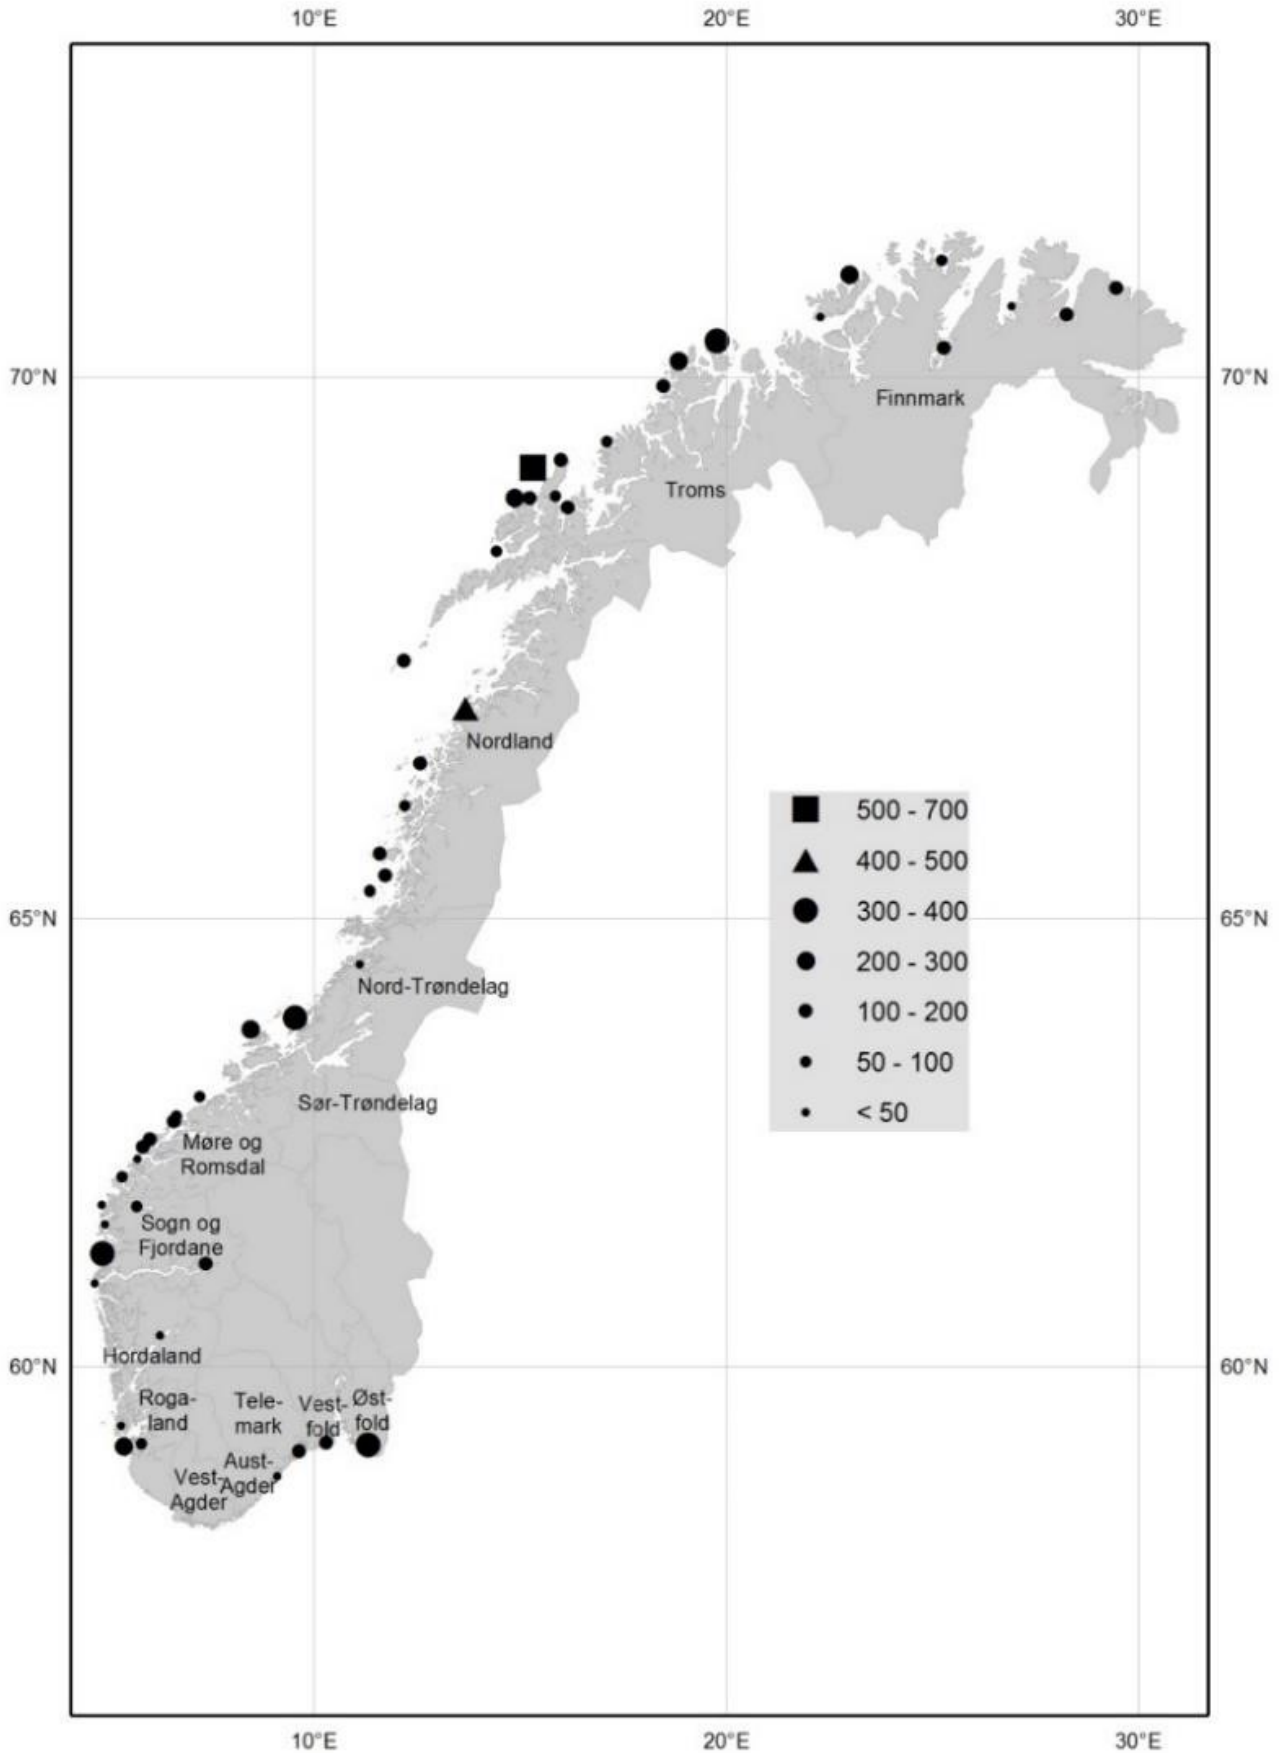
10°E 20°E 30°E

70°N 70°N

65°N 65°N

60°N 60°N

Finnmark

Troms

Nordland

Nord-Trøndelag

Sør-Trøndelag

Møre og Romsdal

Sogn og Fjordane

Hordaland

Rogaland

Telemark

Vestfold

Østfold

Aust-Agder

Vest-Agder

500 - 700
400 - 500
300 - 400
200 - 300
100 - 200
50 - 100
< 50

10°E 20°E 30°E